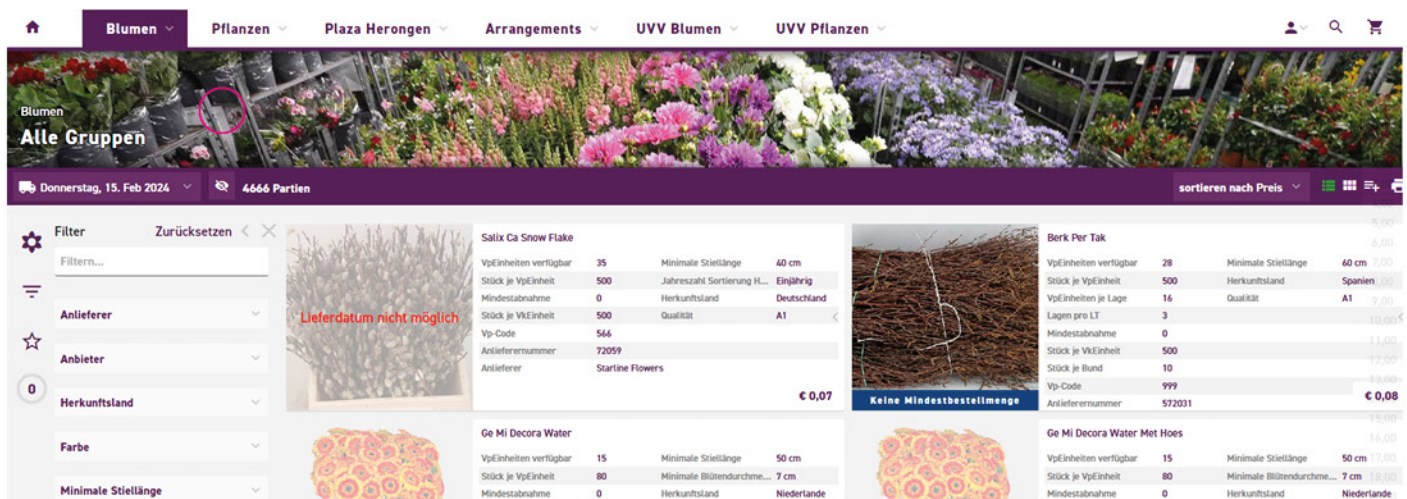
Blumen Pflanzen Plaza Herongen Arrangements UVV Blumen UVV Pflanzen

Blumen
Alle Gruppen

Donnerstag, 15. Feb 2024 4666 Partien sortieren nach Preis

Filter Zurücksetzen
Filtern...
Anlieferer
Anbieter
Herkunftsland
Farbe
Minimale Stiellänge

0

Lieferdatum nicht möglich

Salix Ca Snow Flake

| | | | |
|---|---|---|---|
| VpEinheiten verfügbar | 35 | Minimale Stiellänge | 40 cm |
| Stück je VpEinheit | 500 | Jahreszahl Sortierung H... | Einjährig |
| Mindestabnahme | 0 | Herkunftsland | Deutschland |
| Stück je VkEinheit | 500 | Qualität | A1 |
| Vp-Code | 566 | | |
| Anlieferernummer | 72059 | | |
| Anlieferer | Starline Flowers | | |

€ 0,07

Keine Mindestbestellmenge

Berk Per Tak

| | | | |
|---|---|---|---|
| VpEinheiten verfügbar | 28 | Minimale Stiellänge | 60 cm |
| Stück je VpEinheit | 500 | Herkunftsland | Spanien |
| VpEinheiten je Lage | 16 | Qualität | A1 |
| Lagen pro LT | 3 | | |
| Mindestabnahme | 0 | | |
| Stück je VkEinheit | 500 | | |
| Stück je Bund | 10 | | |
| Vp-Code | 999 | | |
| Anlieferernummer | 572031 | | |

€ 0,08

Ge Mi Decora Water

| | | | |
|---|---|---|---|
| VpEinheiten verfügbar | 15 | Minimale Stiellänge | 50 cm |
| Stück je VpEinheit | 80 | Minimale Blütendurchme... | 7 cm |
| Mindestabnahme | 0 | Herkunftsland | Niederlande |

Ge Mi Decora Water Met Hoes

| | | | |
|---|---|---|---|
| VpEinheiten verfügbar | 15 | Minimale Stiellänge | 50 cm |
| Stück je VpEinheit | 80 | Minimale Blütendurchme... | 7 cm |
| Mindestabnahme | 0 | Herkunftsland | Niederlande |